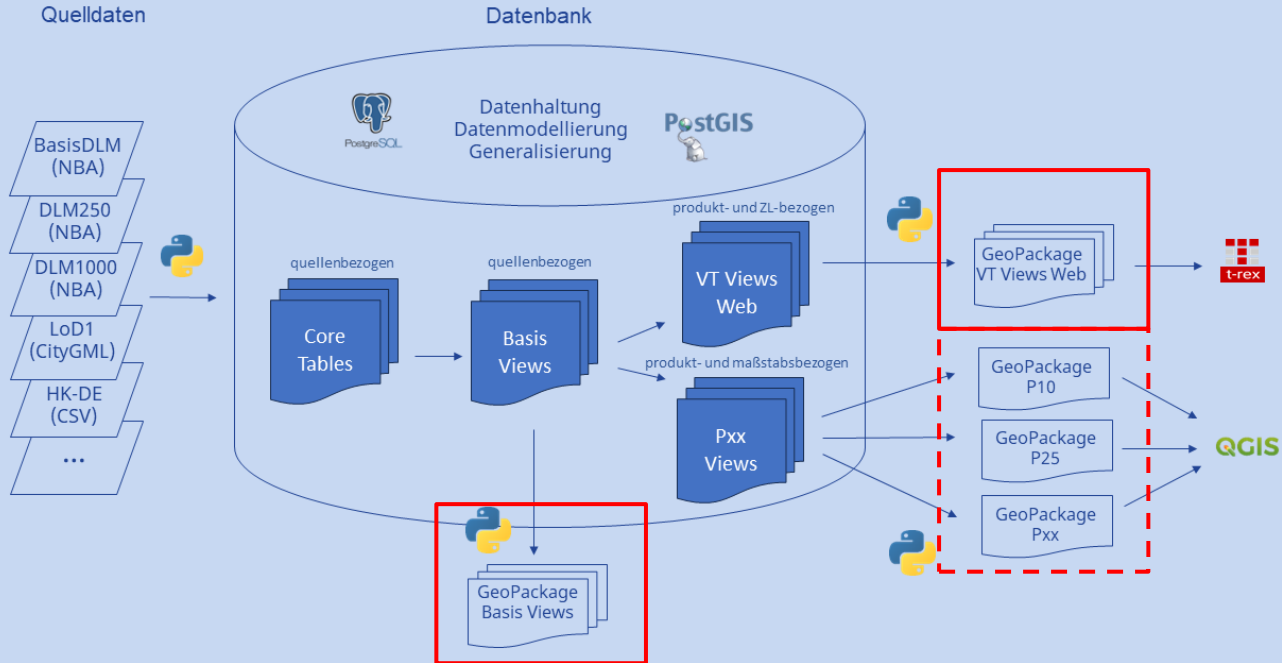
Quelldaten

Datenbank

BasisDLM (NBA)

DLM250 (NBA)

DLM1000 (NBA)

LoD1 (CityGML)

HK-DE (CSV)

...

PostgreSQL

Datenhaltung
Datenmodellierung
Generalisierung

PostGIS

quellenbezogen

Core Tables

quellenbezogen

Basis Views

produkt- und ZL-bezogen

VT Views Web

produkt- und maßstabsbezogen

Pxx Views

GeoPackage VT Views Web

t-rex

GeoPackage P10

GeoPackage P25

GeoPackage Pxx

QGIS

GeoPackage Basis Views